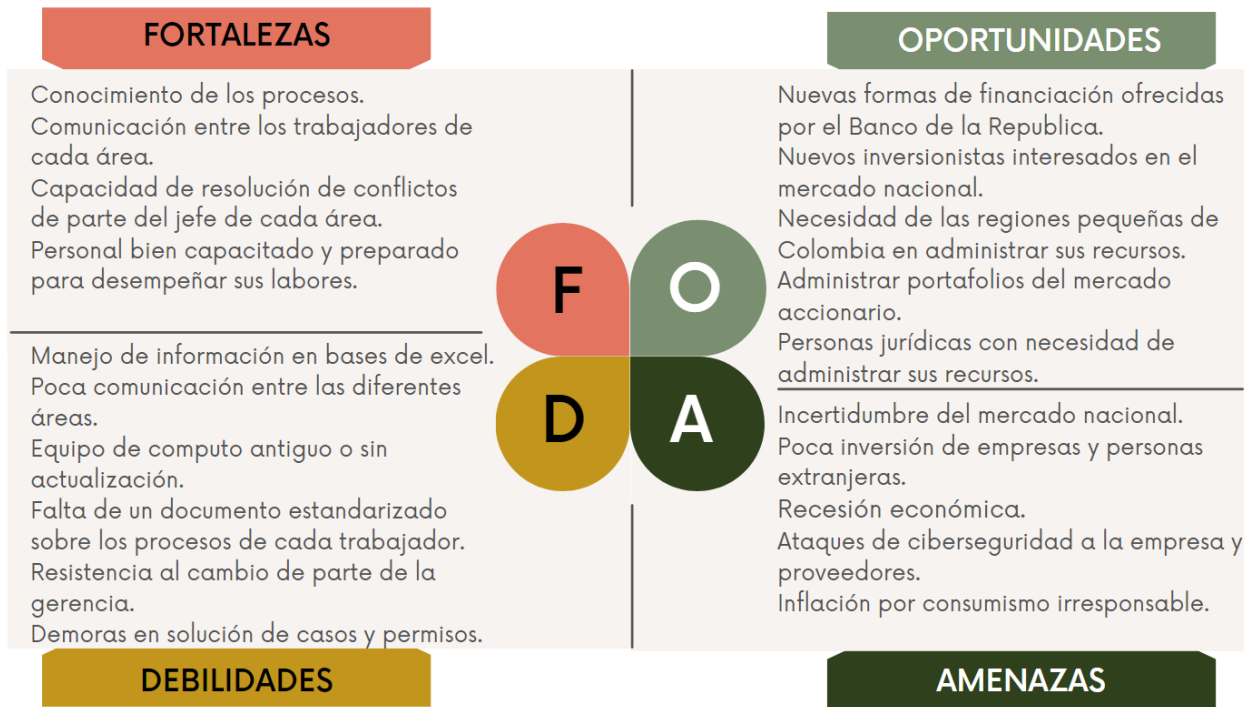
FORTALEZAS

Conocimiento de los procesos.
Comunicación entre los trabajadores de cada área.
Capacidad de resolución de conflictos de parte del jefe de cada área.
Personal bien capacitado y preparado para desempeñar sus labores.

OPORTUNIDADES

Nuevas formas de financiación ofrecidas por el Banco de la Republica.
Nuevos inversionistas interesados en el mercado nacional.
Necesidad de las regiones pequeñas de Colombia en administrar sus recursos.
Administrar portafolios del mercado accionario.
Personas jurídicas con necesidad de administrar sus recursos.

F O D A

Manejo de información en bases de excel.
Poca comunicación entre las diferentes áreas.
Equipo de computo antiguo o sin actualización.
Falta de un documento estandarizado sobre los procesos de cada trabajador.
Resistencia al cambio de parte de la gerencia.
Demoras en solución de casos y permisos.

Incertidumbre del mercado nacional.
Poca inversión de empresas y personas extranjeras.
Recesión económica.
Ataques de ciberseguridad a la empresa y proveedores.
Inflación por consumismo irresponsable.

DEBILIDADES

AMENAZAS